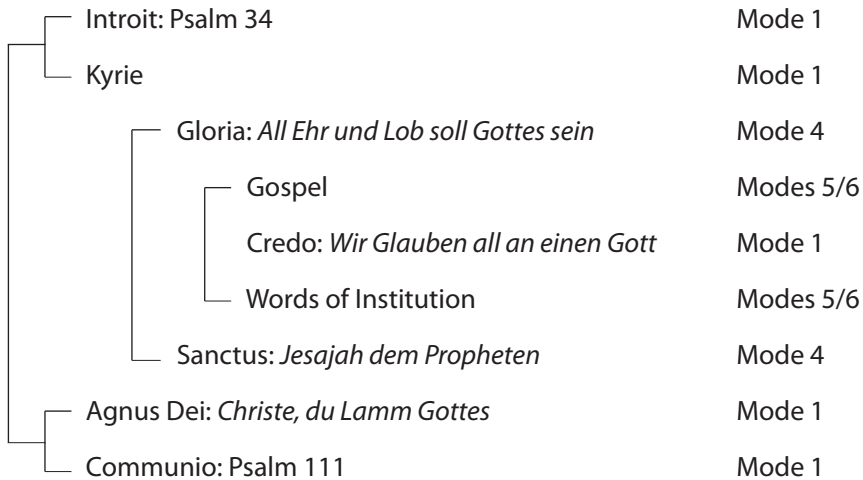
Introit: Psalm 34 Mode 1
Kyrie Mode 1
Gloria: All Ehr und Lob soll Gottes sein Mode 4
Gospel Modes 5/6
Credo: Wir Glauben all an einen Gott Mode 1
Words of Institution Modes 5/6
Sanctus: Jesajah dem Propheten Mode 4
Agnus Dei: Christe, du Lamm Gottes Mode 1
Communio: Psalm 111 Mode 1